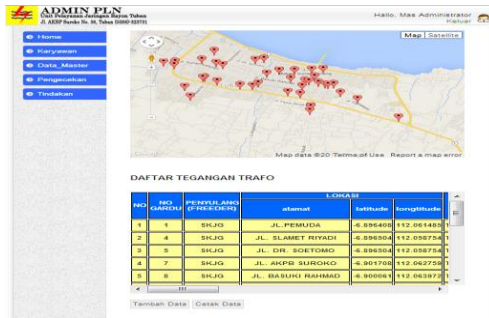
ADMIN PLN
Unit Pelayanan Jaringan Rayon Tuban
Jl. AKBP Suroko No. 38, Tuban (0356 32333)

Hallo, Mas Administrator
Keluar

Home
Karyawan
Data_Master
Pengecekan
Tindakan

Map Satellite

Google Map data ©20 Tetma of Use Report a map error

DAFTAR TEGANGAN TRAFO

| NO | NO GARDU | PENYULANG (FREEDER) | LOKASI alamat | latitude | longtitude |
|---|---|---|---|---|---|
| 1 | 1 | SKJG | JL.PEMUDA | -6.89640 | 112.061485 |
| 2 | 4 | SKJG | JL. SLAMET RIYADI | -6.89650 | 112.058754 |
| 3 | 5 | SKJG | JL. DR. SOETOMO | -6.89650 | 112.058754 |
| 4 | 7 | SKJG | JL. AKPB SUROKO | -6.90170 | 112.062759 |
| 5 | 8 | SKJG | JL. BASUKI RAHMAD | -6.90006 | 112.063872 |

Tambah Data Cetak Data